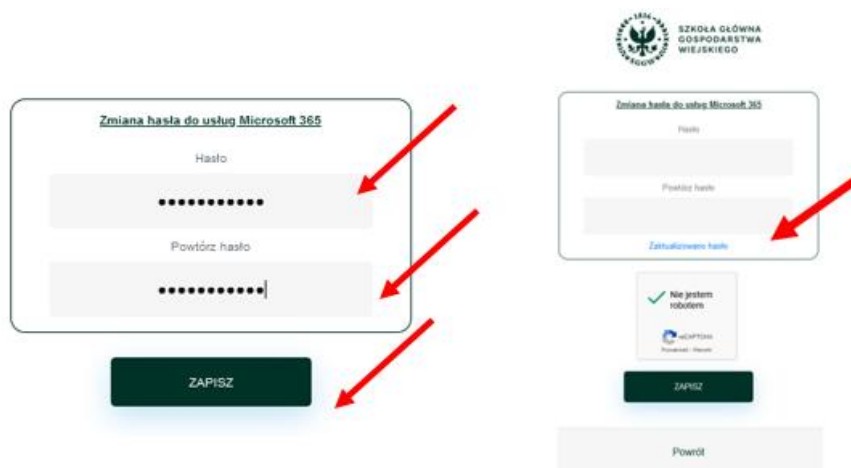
Zmiana hasła do usług Microsoft 365

Hasło

••••••••••••

Powtórz hasło

••••••••••••

ZAPISZ

1816

SZKOŁA GŁÓWNA GOSPODARSTWA WIEJSKIEGO

Zmiana hasła do usług Microsoft 365

Hasło

Powtórz hasło

Zaktualizowano hasło

Nie jestem robotem

reCAPTCHA

Prywatność - Warunki

ZAPISZ

Powrót